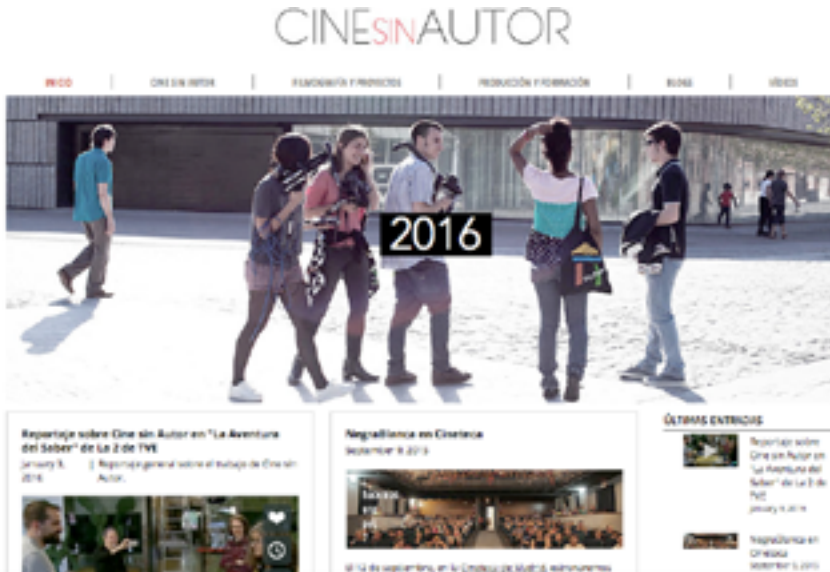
CINE SIN AUTOR

INICIO | CINE SIN AUTOR | FILMOGRAFÍA Y PROYECTOS | PRODUCCIÓN Y FORMACIÓN | BLOGS | VÍDEOS

2016

Reportaje sobre Cine sin Autor en "La Aventura del Saber" de La 2 de TVE

January 9, 2016 | Reportaje general sobre el trabajo de Cine sin Autor.

Negrallienca en Cineteca

September 9 2015

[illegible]

ÚLTIMAS ENTRADAS

Reportaje sobre Cine sin Autor en "La Aventura del Saber" de La 2 de TVE

January 9, 2016

Negrallienca en Cineteca

September 9, 2015